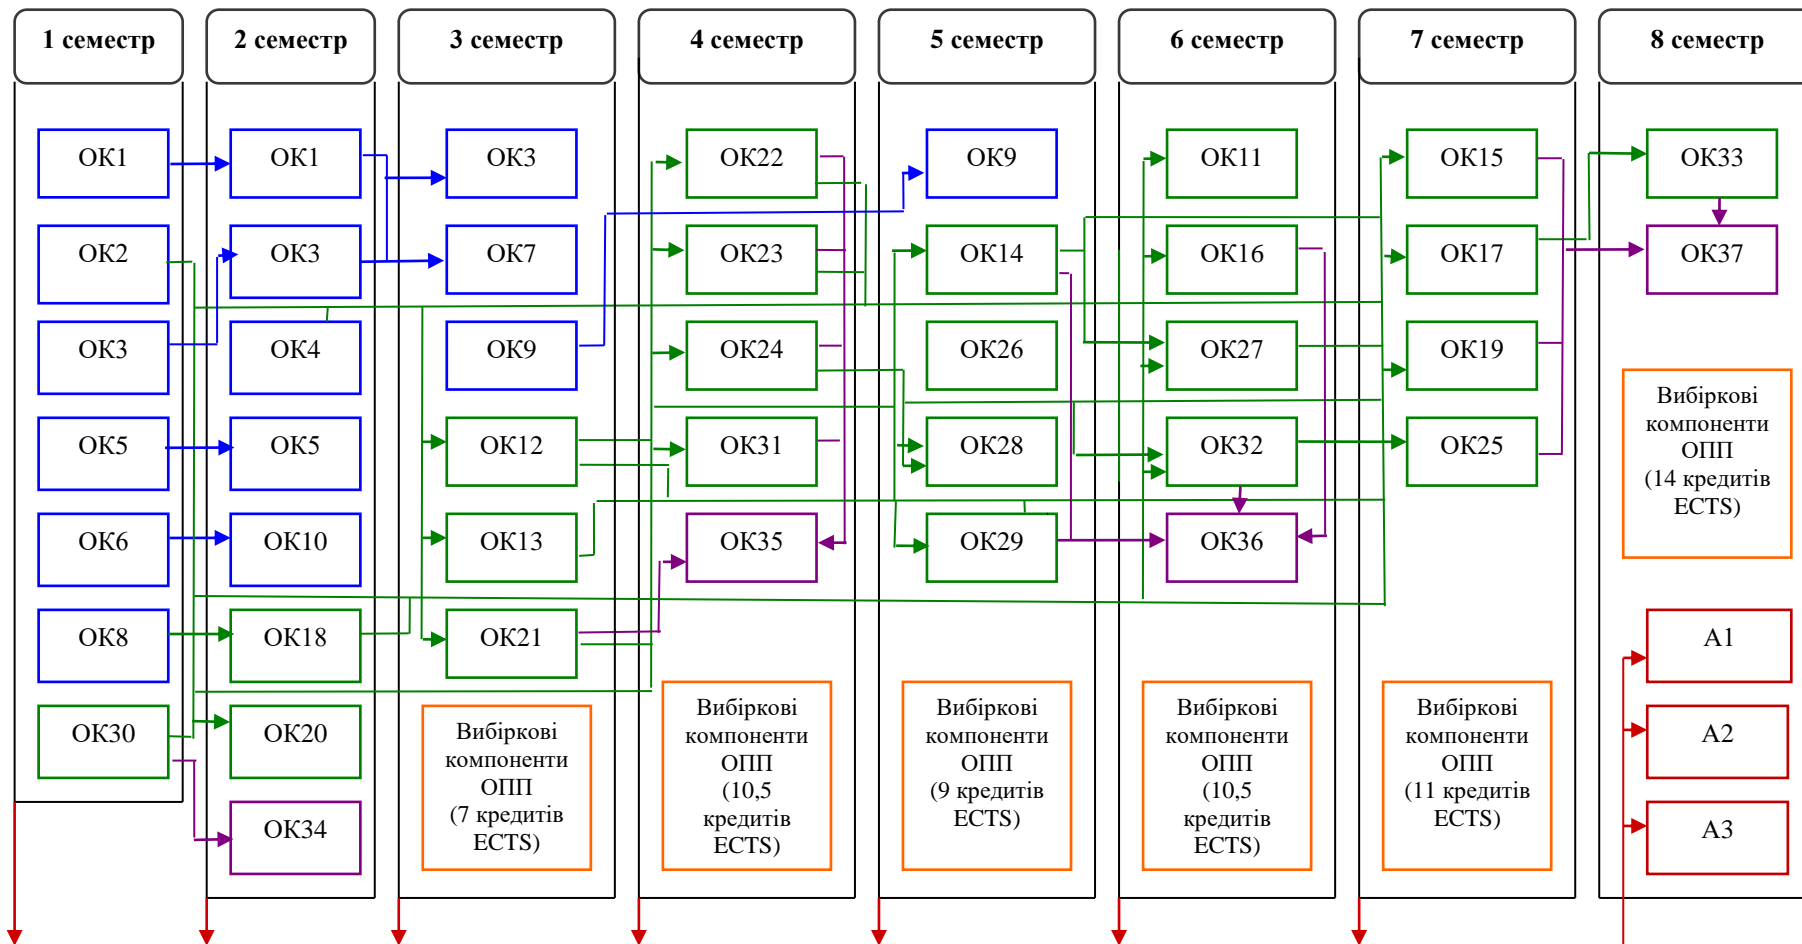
1 семестр

ОК1
ОК2
ОК3
ОК5
ОК6
ОК8
ОК30

2 семестр

ОК1
ОК3
ОК4
ОК5
ОК10
ОК18
ОК20
ОК34

3 семестр

ОК3
ОК7
ОК9
ОК12
ОК13
ОК21

Вибіркові компоненти ОПП (7 кредитів ECTS)

4 семестр

ОК22
ОК23
ОК24
ОК31
ОК35

Вибіркові компоненти ОПП (10,5 кредитів ECTS)

5 семестр

ОК9
ОК14
ОК26
ОК28
ОК29

Вибіркові компоненти ОПП (9 кредитів ECTS)

6 семестр

ОК11
ОК16
ОК27
ОК32
ОК36

Вибіркові компоненти ОПП (10,5 кредитів ECTS)

7 семестр

ОК15
ОК17
ОК19
ОК25

Вибіркові компоненти ОПП (11 кредитів ECTS)

8 семестр

ОК33
ОК37

Вибіркові компоненти ОПП (14 кредитів ECTS)

А1
А2
А3